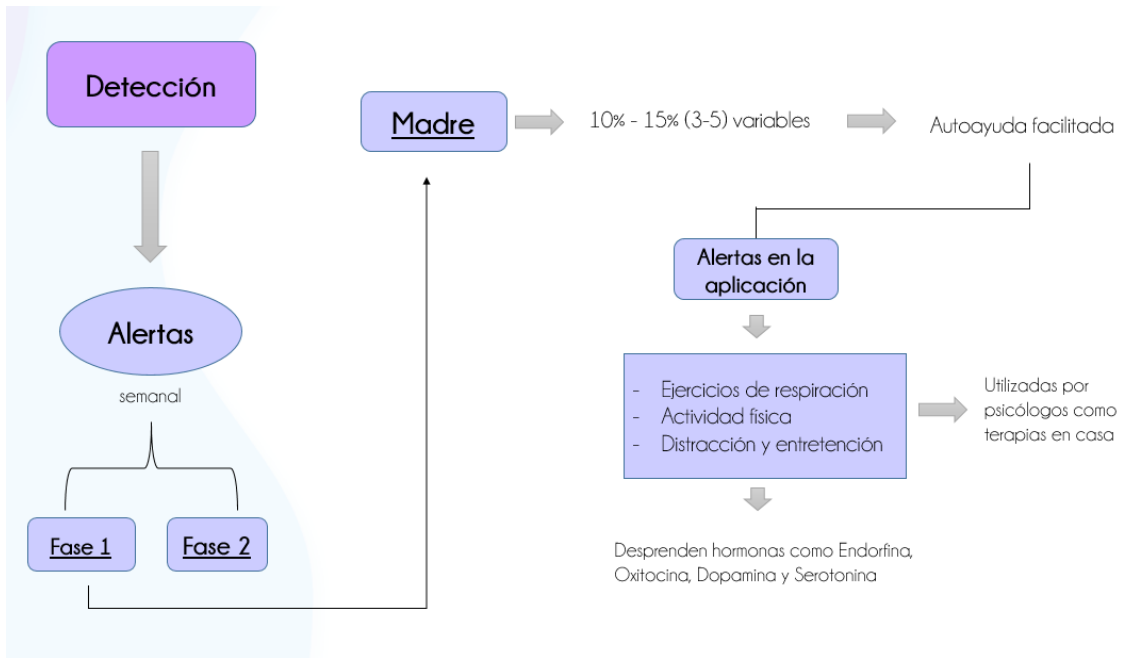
Detección

Alertas

semanal

Fase 1

Fase 2

Madre

10% - 15% (3-5) variables

Autoayuda facilitada

Alertas en la aplicación

- Ejercicios de respiración
- Actividad fisica
- Distracción y entretención

Utilizadas por psicólogos como terapias en casa

Desprenden hormonas como Endorfina, Oxitocina, Dopamina y Serotonina